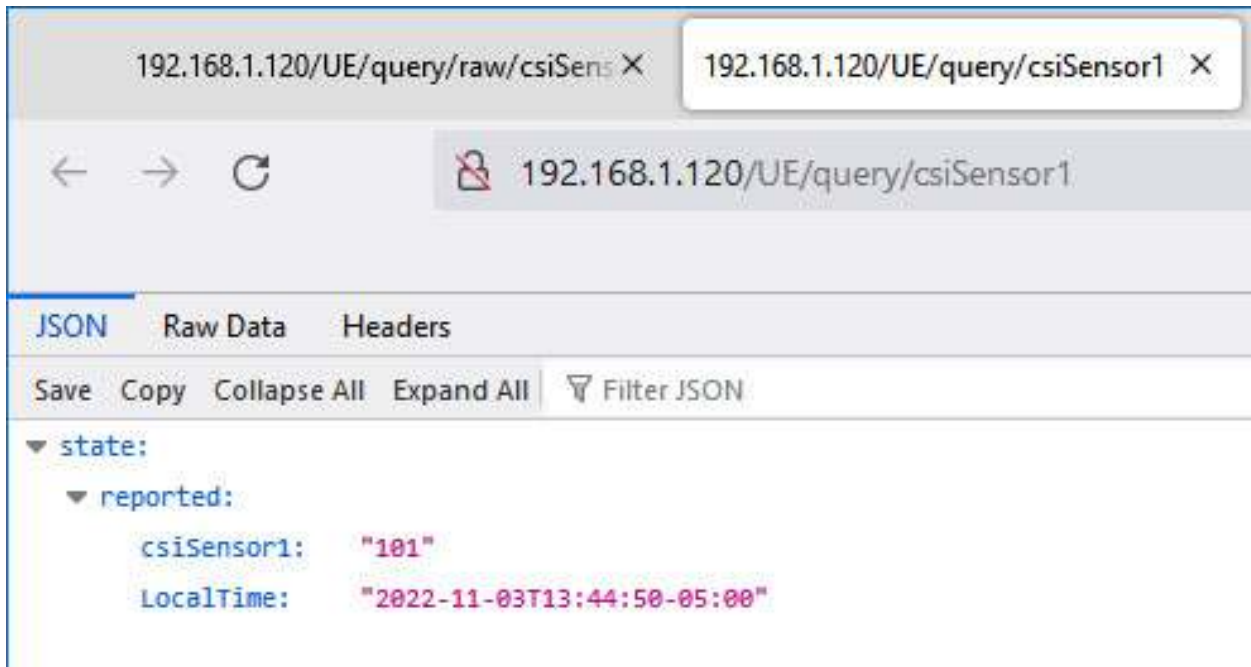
192.168.1.120/UE/query/raw/csiSens ×

192.168.1.120/UE/query/csiSensor1 ×

192.168.1.120/UE/query/csiSensor1

JSON Raw Data Headers

Save Copy Collapse All Expand All Filter JSON

state:

reported:

csiSensor1: "101"

LocalTime: "2022-11-03T13:44:50-05:00"